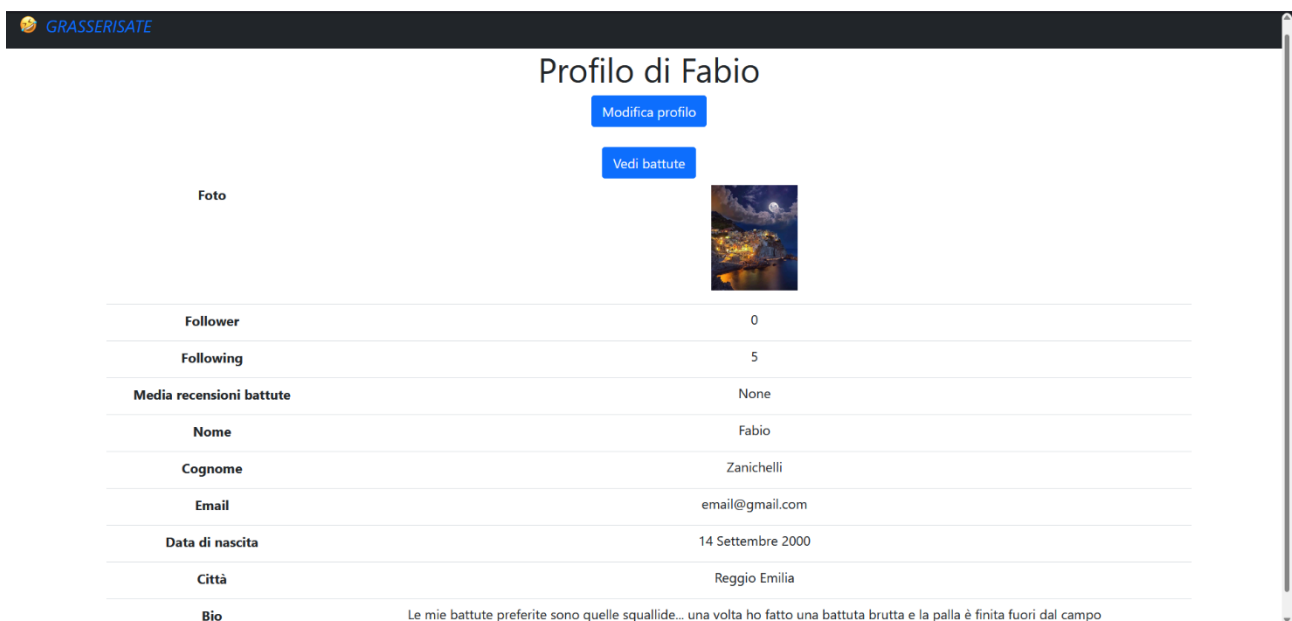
GRASSERISATE

Profilo di Fabio

Modifica profilo

Vedi battute

| | |
|---|---|
| **Foto** | |
| **Follower** | 0 |
| **Following** | 5 |
| **Media recensioni battute** | None |
| **Nome** | Fabio |
| **Cognome** | Zanichelli |
| **Email** | email@gmail.com |
| **Data di nascita** | 14 Settembre 2000 |
| **Città** | Reggio Emilia |
| **Bio** | Le mie battute preferite sono quelle squallide... una volta ho fatto una battuta brutta e la palla è finita fuori dal campo |